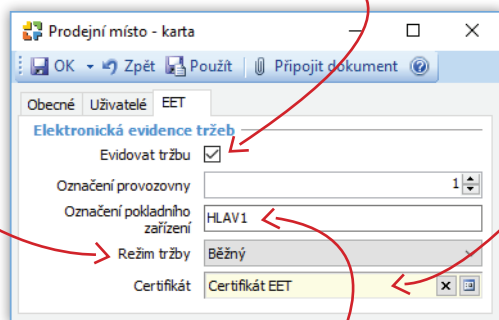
Prodejní místo - karta

OK Zpět Použít Připojit dokument

Obecné Uživatelé EET

Elektronická evidence tržeb

Evidovat tržbu

Označení provozovny 1

Označení pokladního zařízení HLAV1

Režim tržby Běžný

Certifikát Certifikát EET